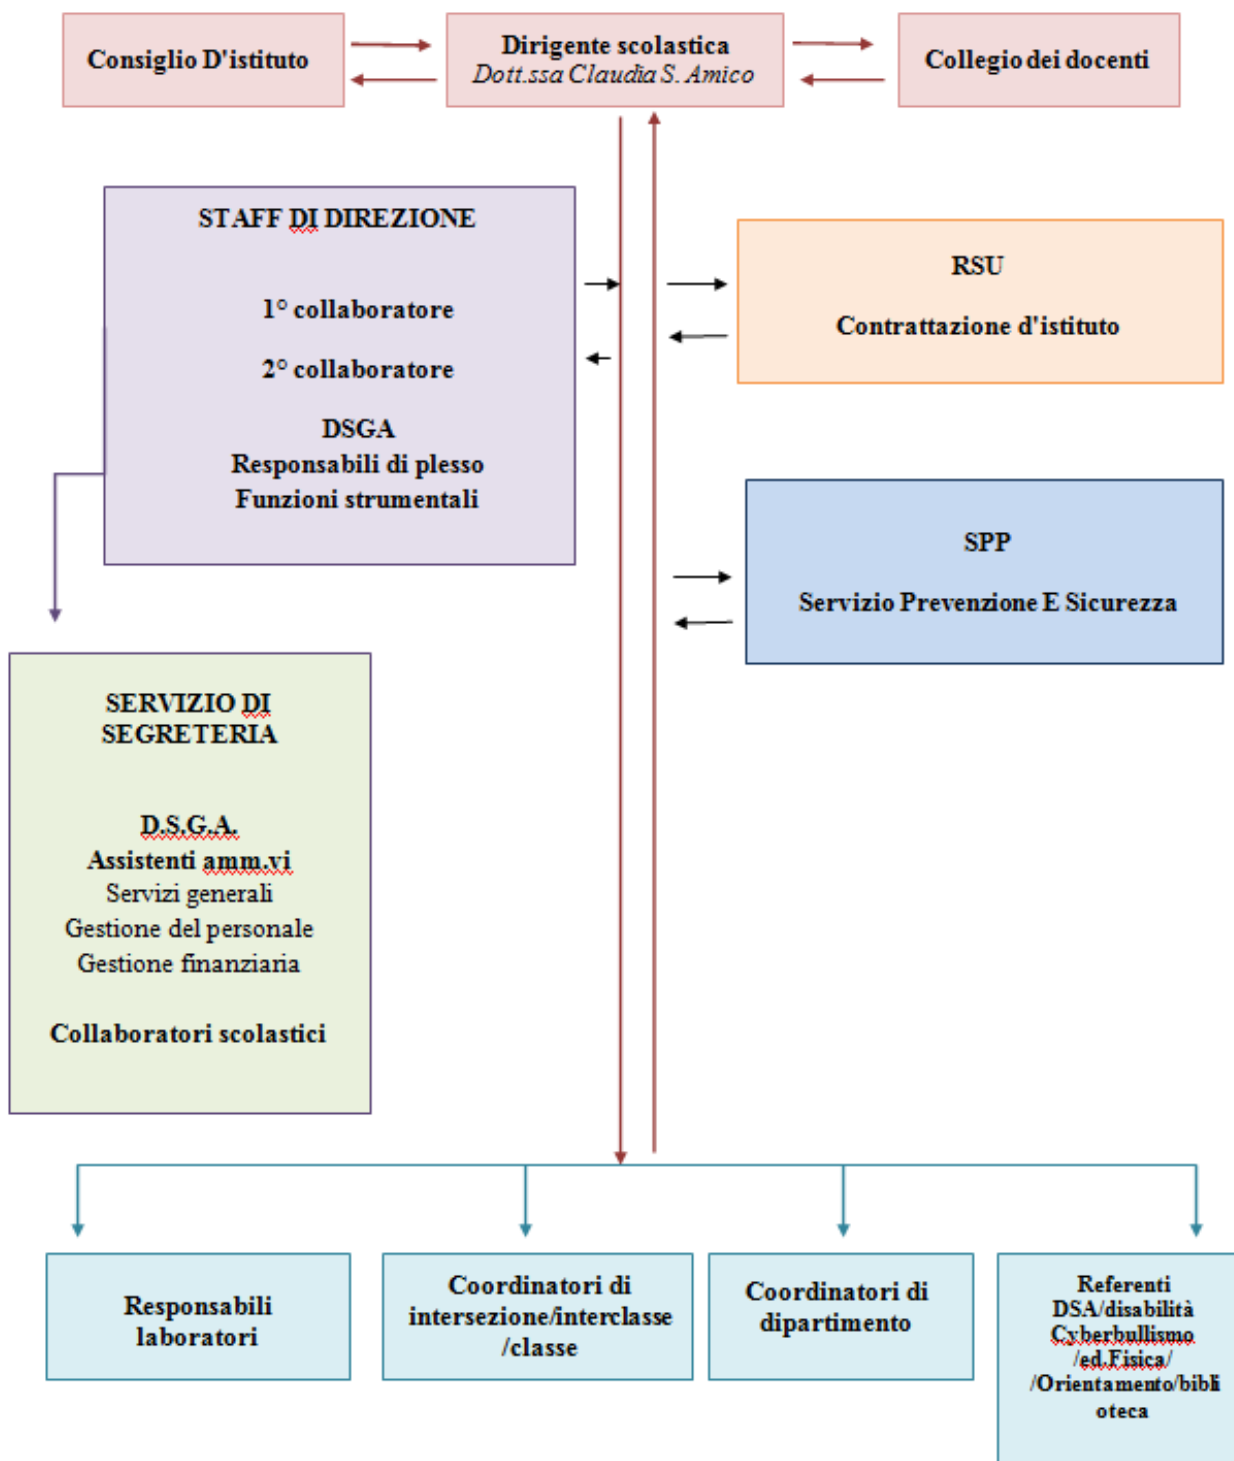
Consiglio D'istituto

Dirigente scolastica
Dott.ssa Claudia S. Amico

Collegio dei docenti

STAFF DI DIREZIONE

1° collaboratore

2° collaboratore

DSGA
Responsabili di plesso
Funzioni strumentali

RSU

Contrattazione d'istituto

SPP

Servizio Prevenzione E Sicurezza

SERVIZIO DI SEGRETERIA

D.S.G.A.
Assistenti amm.vi
Servizi generali
Gestione del personale
Gestione finanziaria

Collaboratori scolastici

Responsabili laboratori

Coordinatori di intersezione/interclasse /classe

Coordinatori di dipartimento

Referenti DSA/disabilità Cyberbullismo /ed.Fisica/ /Orientamento/biblioteca